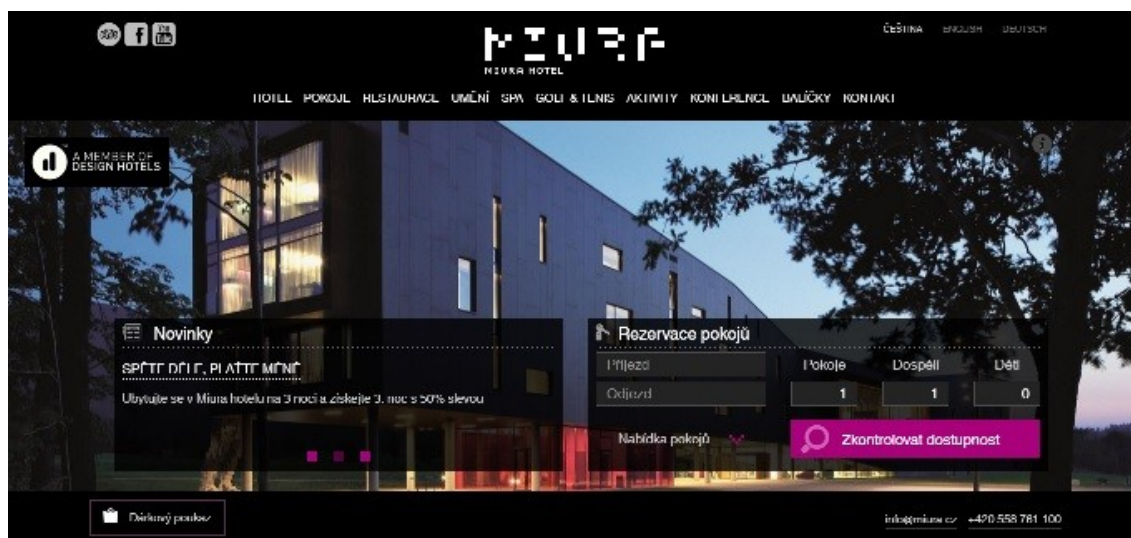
MIURA
MIURA HOTEL

ČEŠTINA ENGLISH DEUTSCH

HOTEL POKOJE RESTAURACE UMĚNÍ SPA GOLF & TENIS AKTIVITY KONFERENCE BALÍČKY KONTAKT

A MEMBER OF DESIGN HOTELS

Novinky

SPĚTE DÉLE, PLAŤTE MÉNĚ

Ubytujte se v Miura hotelu na 3 noci a získejte 3. noc s 50% slevou

Rezervace pokojů

Příjezd

Odjezd

Pokoje 1

Dospělí 1

Děti 0

Nabídka pokojů

Zkontrolovat dostupnost

Dárkový poukaz

info@miura.cz +420 558 781 100